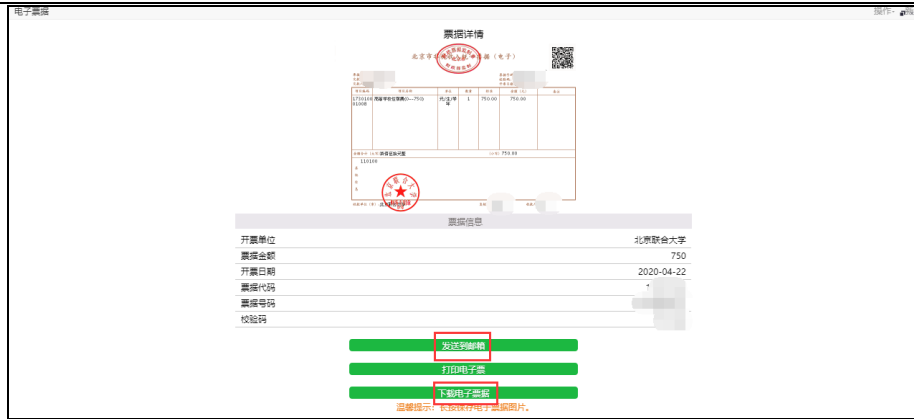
电子票据

操作

票据详情

北京市 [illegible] 票据（电子）

| | | | | | | |
|---|---|---|---|---|---|---|
| 1710100 01308 | 学费 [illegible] (0---750) | 元/生/学年 | 1 | 750.00 | 750.00 | |

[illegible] 750.00

110100

票据信息

| | |
|---|---|
| 开票单位 | 北京联合大学 |
| 票据金额 | 750 |
| 开票日期 | 2020-04-22 |
| 票据代码 | |
| 票据号码 | |
| 校验码 | |

发送到邮箱

打印电子票

下载电子票据

温馨提示：长按保存电子票据图片。